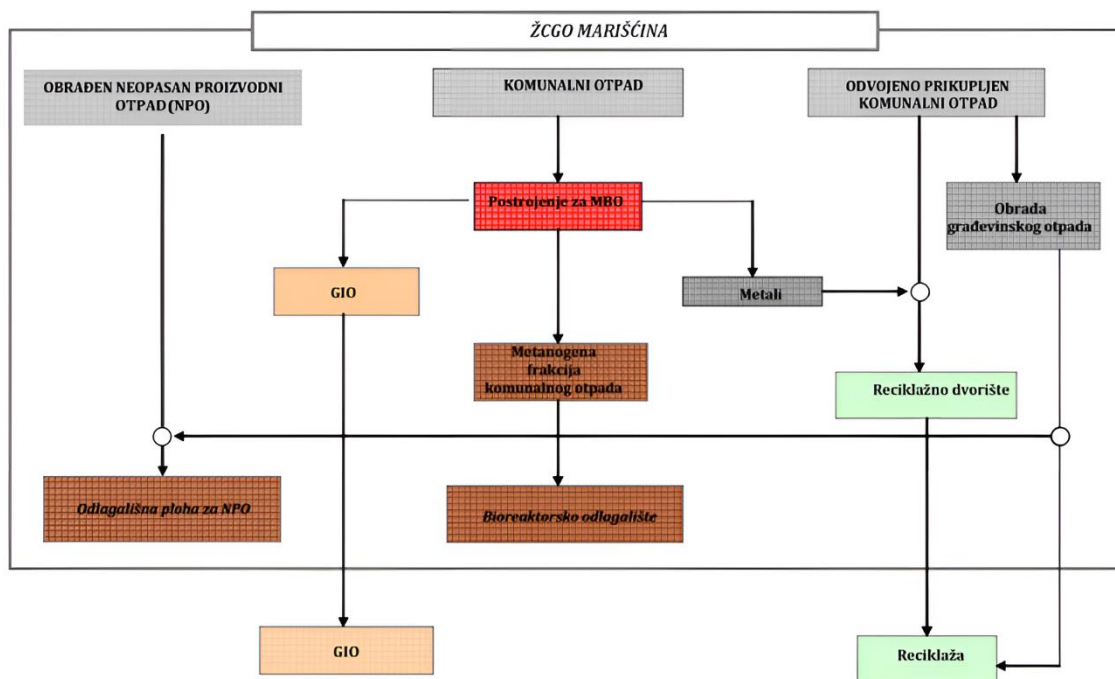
ŽCGO MARIŠĆINA

OBRAĐEN NEOPASAN PROIZVODNI OTPAD (NPO)

KOMUNALNI OTPAD

ODVOJENO PRIKUPLJEN KOMUNALNI OTPAD

Postrojenje za MBO

Obrada građevinskog otpada

GIO

Metali

Metanogena frakcija komunalnog otpada

Reciklažno dvorište

Odlagališna ploha za NPO

Bioreaktorsko odlagalište

GIO

Reciklaža